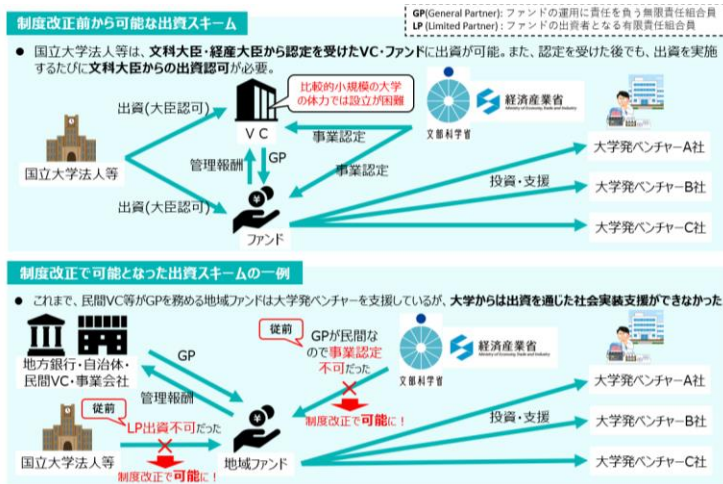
制度改正前から可能な出資スキーム

GP(General Partner)：ファンドの運用に責任を負う無限責任組合員
LP (Limited Partner)：ファンドの出資者となる有限責任組合員

● 国立大学法人等は、文科大臣・経産大臣から認定を受けたVC・ファンドに出資が可能。また、認定を受けた後でも、出資を実施するたびに文科大臣からの出資認可が必要。

比較的小規模の大学の体力では設立が困難

出資(大臣認可)

VC

経済産業省 Ministry of Economy, Trade and Industry

文部科学省

事業認定

国立大学法人等

管理報酬

GP

事業認定

大学発ベンチャーA社

出資(大臣認可)

投資・支援

大学発ベンチャーB社

ファンド

大学発ベンチャーC社

制度改正で可能となった出資スキームの一例

● これまで、民間VC等がGPを務める地域ファンドは大学発ベンチャーを支援しているが、大学からは出資を通じた社会実装支援ができなかった

従前 GPが民間なので事業認定不可だった

経済産業省 Ministry of Economy, Trade and Industry

文部科学省

地方銀行・自治体・民間VC・事業会社

GP

管理報酬

制度改正で可能に！

大学発ベンチャーA社

従前 LP出資不可だった

投資・支援

大学発ベンチャーB社

国立大学法人等

制度改正で可能に！

地域ファンド

大学発ベンチャーC社